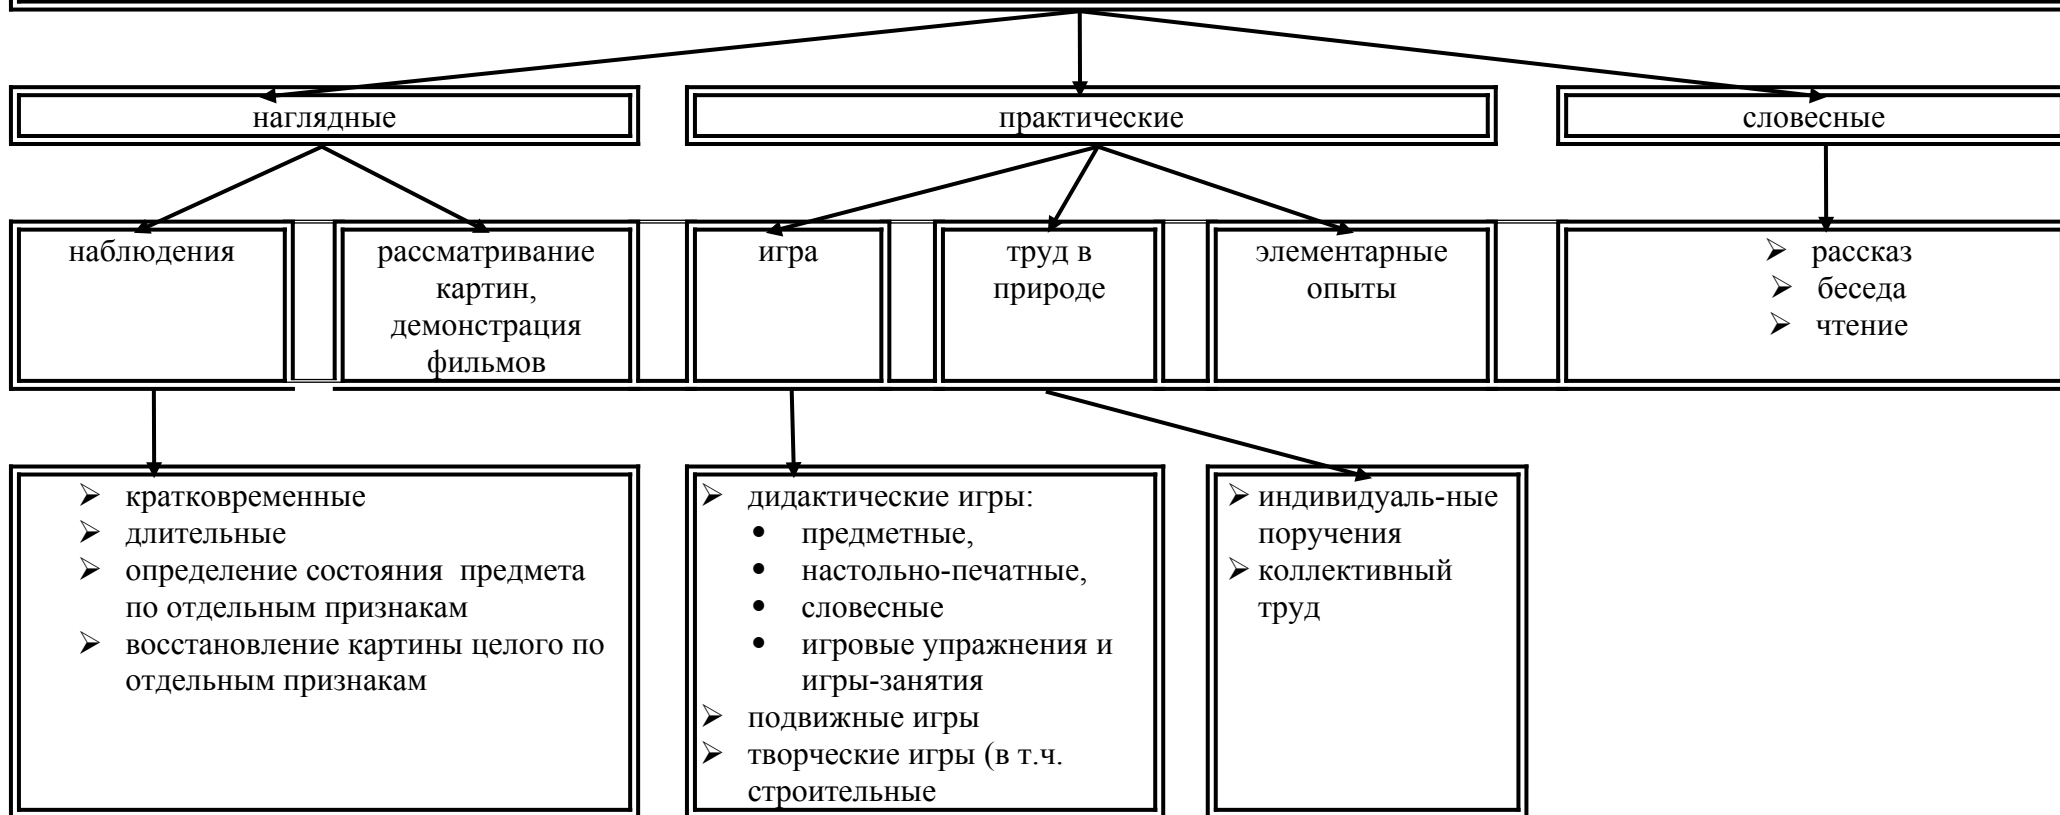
наглядные

практические

словесные

наблюдения

рассматривание картин, демонстрация фильмов

игра

труд в природе

элементарные опыты

➢ рассказ
➢ беседа
➢ чтение

➢ кратковременные
➢ длительные
➢ определение состояния предмета по отдельным признакам
➢ восстановление картины целого по отдельным признакам

➢ дидактические игры:
• предметные,
• настольно-печатные,
• словесные
• игровые упражнения и игры-занятия
➢ подвижные игры
➢ творческие игры (в т.ч. строительные

➢ индивидуаль-ные поручения
➢ коллективный труд